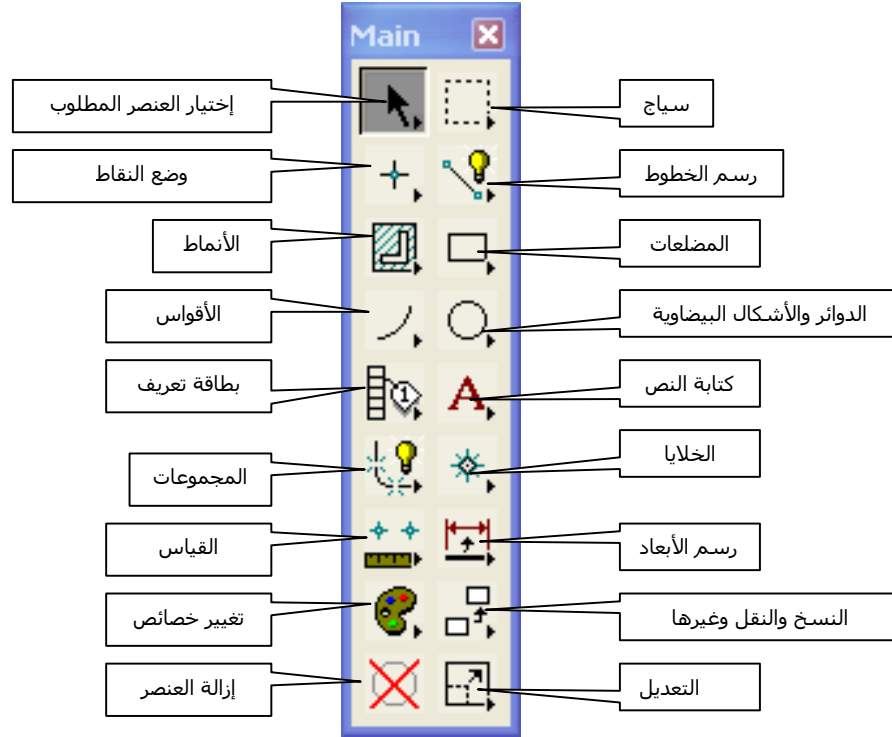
Main

إختيار العنصر المطلوب

سياج

وضع النقاط

رسم الخطوط

الأنماط

المضلعات

الأقواس

الدوائر والأشكال البيضاوية

بطاقة تعريف

كتابة النص

المجموعات

الخلايا

القياس

رسم الأبعاد

تغيير خصائص

النسخ والنقل وغيرها

إزالة العنصر

التعديل